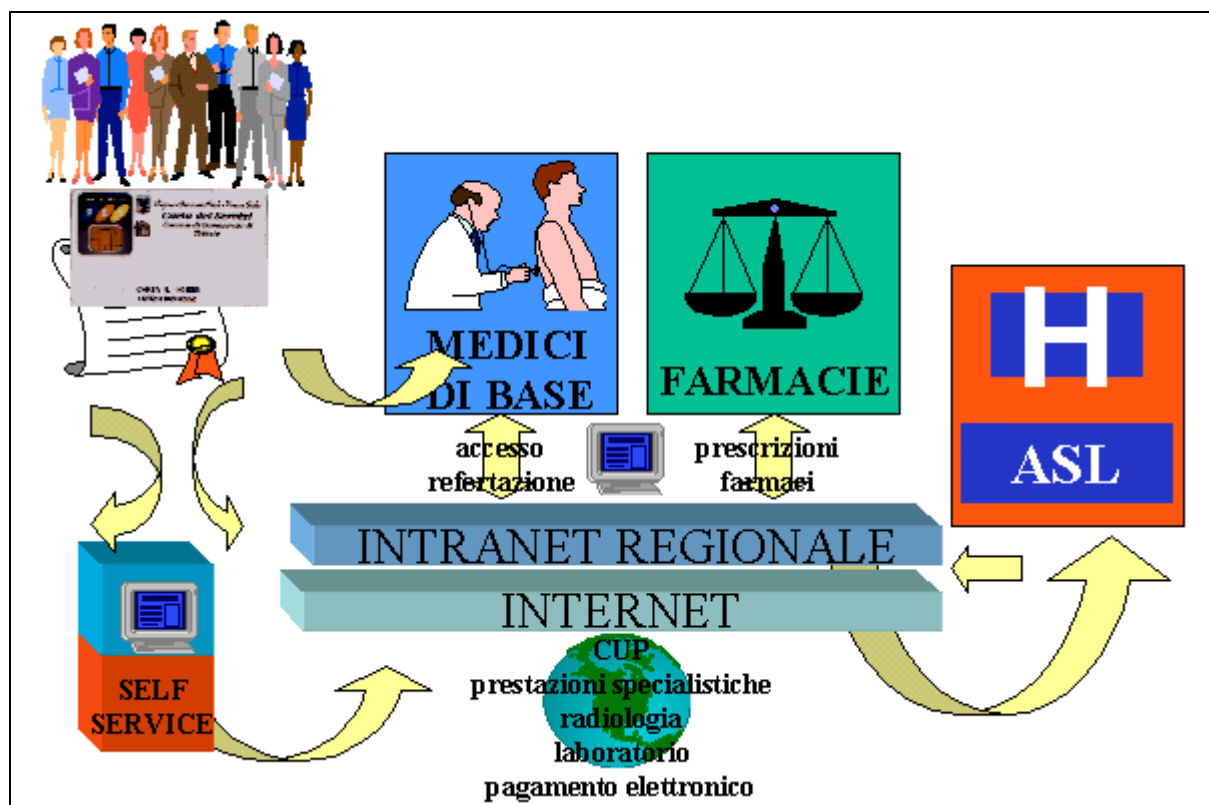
Carta dei Servizi

MEDICI DI BASE

FARMACIE

H

ASL

accesso refertazione

prescrizioni farmaci

INTRANET REGIONALE

INTERNET

SELF SERVICE

CUP
prestazioni specialistiche
radiologia
laboratorio
pagamento elettronico